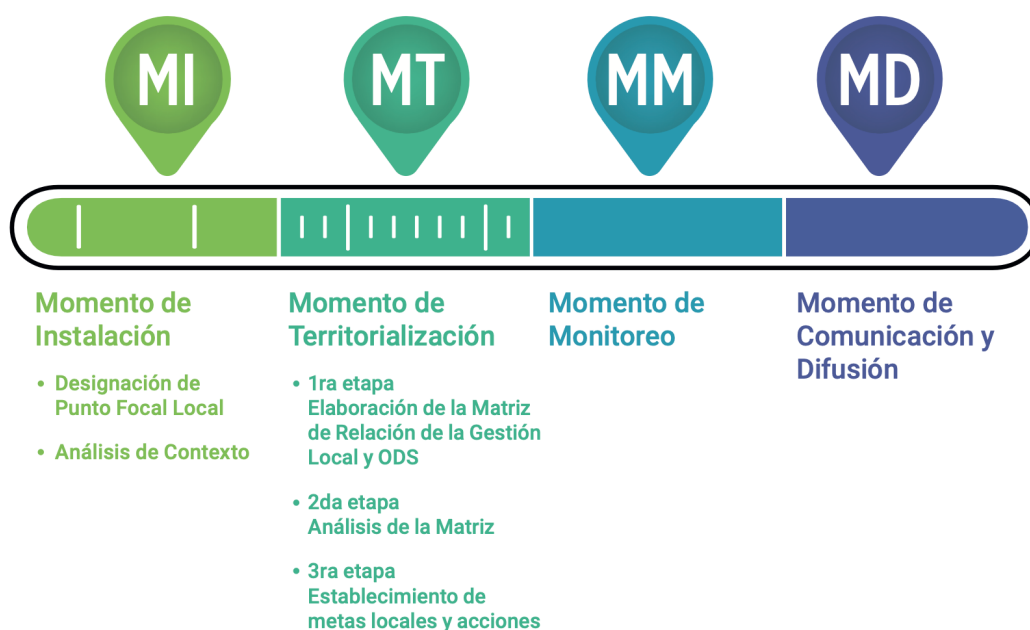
MI

MT

MM

MD

Momento de Instalación

- Designación de Punto Focal Local
- Análisis de Contexto

Momento de Territorialización

- 1ra etapa
Elaboración de la Matriz de Relación de la Gestión Local y ODS
- 2da etapa
Análisis de la Matriz
- 3ra etapa
Establecimiento de metas locales y acciones

Momento de Monitoreo

Momento de Comunicación y Difusión